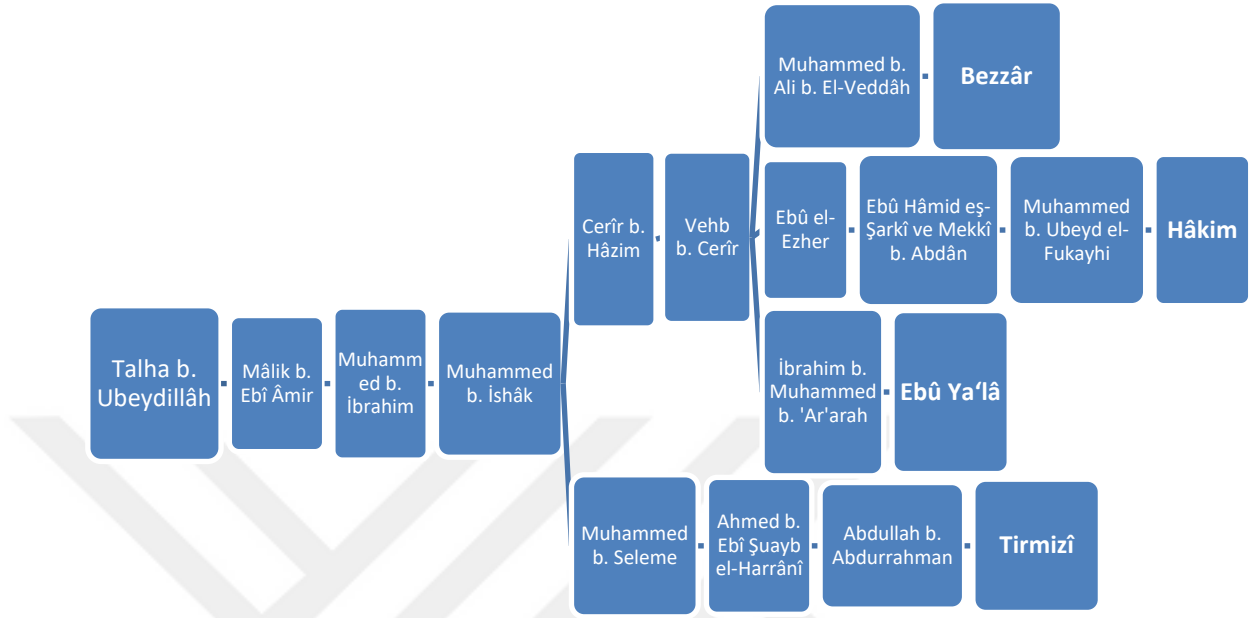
Talha b. Ubeydillâh

Mâlik b. Ebî Âmir

Muhammed b. İbrahim

Muhammed b. İshâk

Cerîr b. Hâzim

Vehb b. Cerîr

Muhammed b. Ali b. El-Veddâh

Bezzâr

Ebû el-Ezher

Ebû Hâmid eş-Şarkî ve Mekkî b. Abdân

Muhammed b. Ubeyd el-Fukayhi

Hâkim

İbrahim b. Muhammed b. 'Ar'arah

Ebû Ya'lâ

Muhammed b. Seleme

Ahmed b. Ebî Şuayb el-Harrânî

Abdullah b. Abdurrahman

Tirmizî